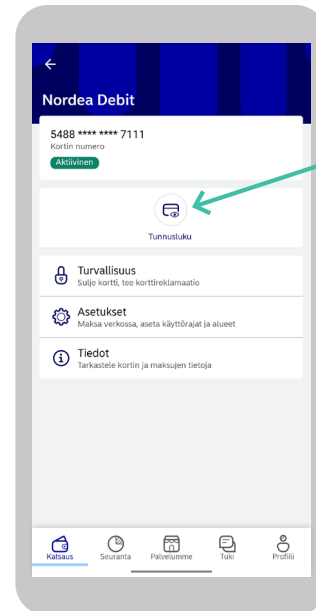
Nordea Debit

5488 **** **** 7111
Kortin numero
Aktiivinen

Tunnusluku

Turvallisuus
Sulje kortti, tee korttireklamaatio

Asetukset
Maksa verkossa, aseta käyttörajat ja alueet

Tiedot
Tarkastele kortin ja maksujen tietoja

Katsaus
Seuranta
Palvelumme
Tuki
Profiili